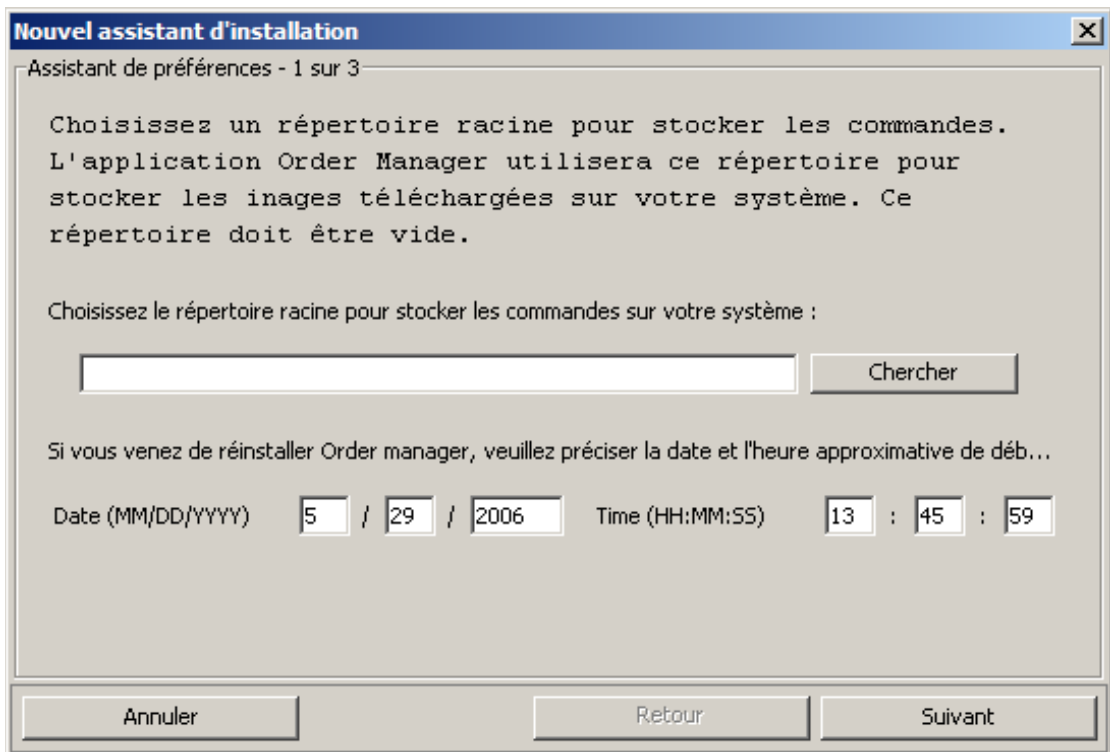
Nouvel assistant d'installation

X

Assistant de préférences - 1 sur 3

Choisissez un répertoire racine pour stocker les commandes. L'application Order Manager utilisera ce répertoire pour stocker les images téléchargées sur votre système. Ce répertoire doit être vide.

Choisissez le répertoire racine pour stocker les commandes sur votre système :

Chercher

Si vous venez de réinstaller Order manager, veuillez préciser la date et l'heure approximative de déb...

Date (MM/DD/YYYY) 5 / 29 / 2006 Time (HH:MM:SS) 13 : 45 : 59

Annuler

Retour

Suivant